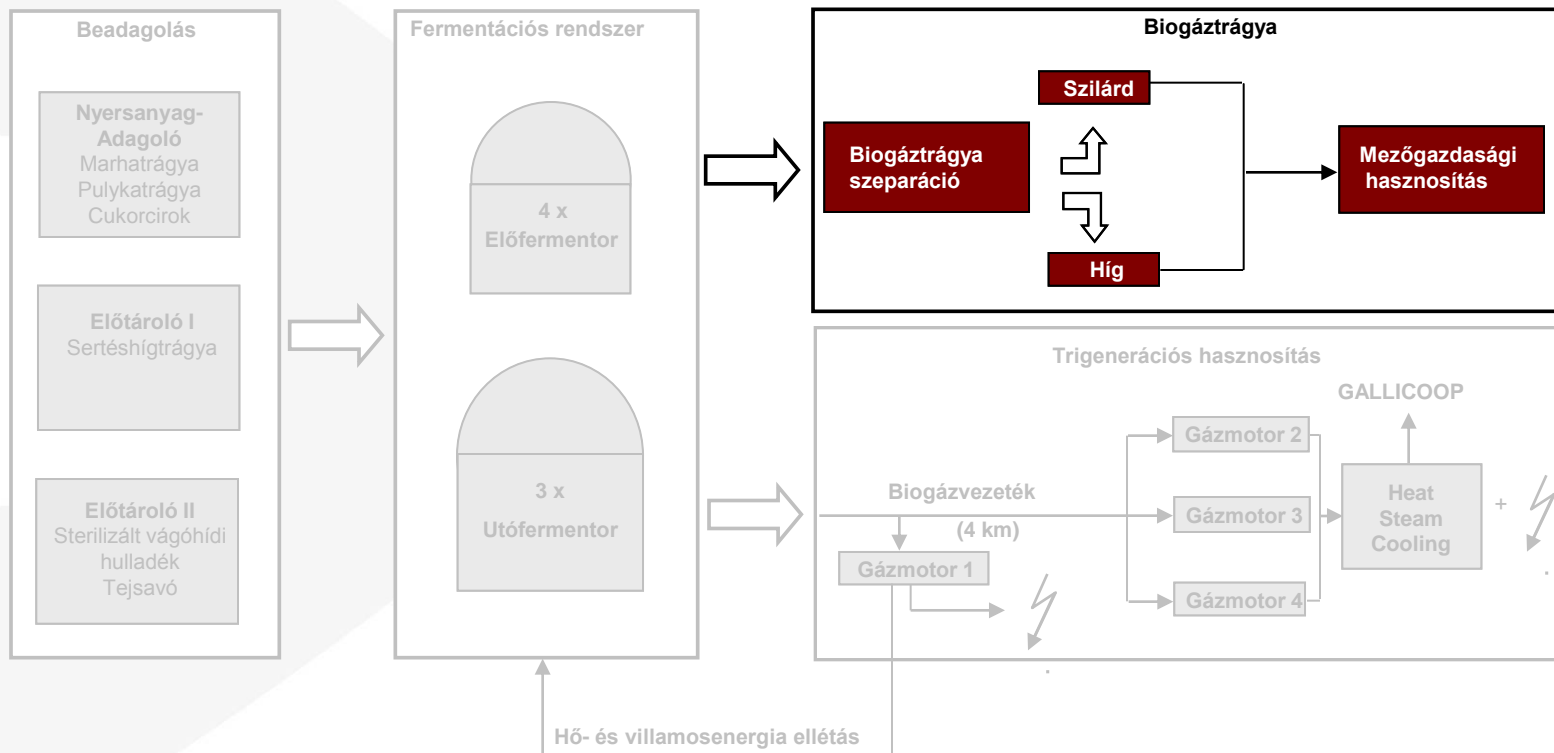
Beadagolás

Nyersanyag-Adagoló
Marhatrágya
Pulykatrágya
Cukorcirok

Előtároló I
Sertéshígtrágya

Előtároló II
Sterilizált vágóhídi hulladék
Tejsavó

Fermentációs rendszer

4 x
Előfermentor

3 x
Utófermentor

Biogáztrágya

Biogáztrágya szeparáció

Szilárd

Híg

Mezőgazdasági hasznosítás

Trigenerációs hasznosítás

GALLICOOP

Biogázvezeték
(4 km)

Gázmotor 1

Gázmotor 2

Gázmotor 3

Gázmotor 4

Heat
Steam
Cooling

+

Hő- és villamosenergia ellétás